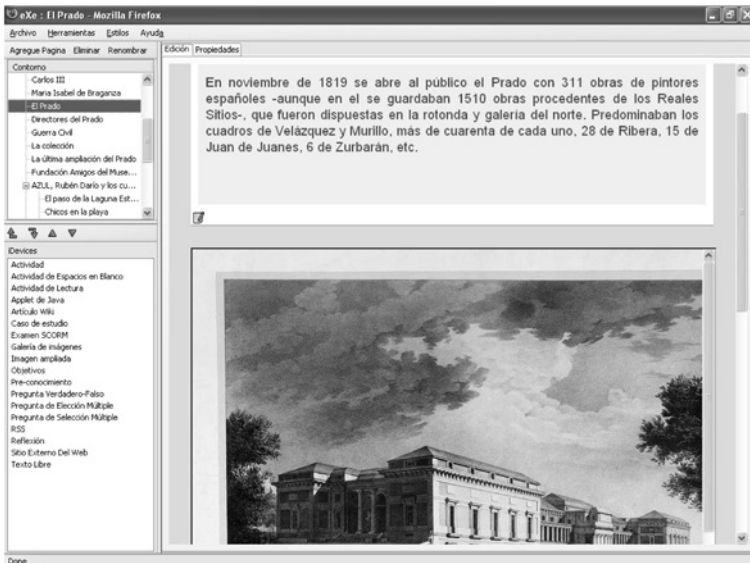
eXe : El Prado - Mozilla Firefox

Archivo Herramientas Estilos Ayuda

Agregue Pagina Eliminar Renombrar

Contorno

Carlos III
Maria Isabel de Braganza
El Prado
Directores del Prado
Guerra Civil
La colección
La última ampliación del Prado
Fundación Amigos del Muse...
AZUL, Rubén Darío y los cu...
El paso de la Laguna Est...
Chicos en la playa

iDevices

Actividad
Actividad de Espacios en Blanco
Actividad de Lectura
Applet de Java
Artículo Wiki
Caso de estudio
Examen SCORM
Galería de imágenes
Imagen ampliada
Objetivos
Pre-conocimiento
Pregunta Verdadero-Falso
Pregunta de Elección Múltiple
Pregunta de Selección Múltiple
RSS
Reflexión
Sitio Externo Del Web
Texto Libre

Edición Propiedades

En noviembre de 1819 se abre al público el Prado con 311 obras de pintores españoles -aunque en el se guardaban 1510 obras procedentes de los Reales Sitios-, que fueron dispuestas en la rotonda y galería del norte. Predominaban los cuadros de Velázquez y Murillo, más de cuarenta de cada uno, 28 de Ribera, 15 de Juan de Juanes, 6 de Zurbarán, etc.

Done